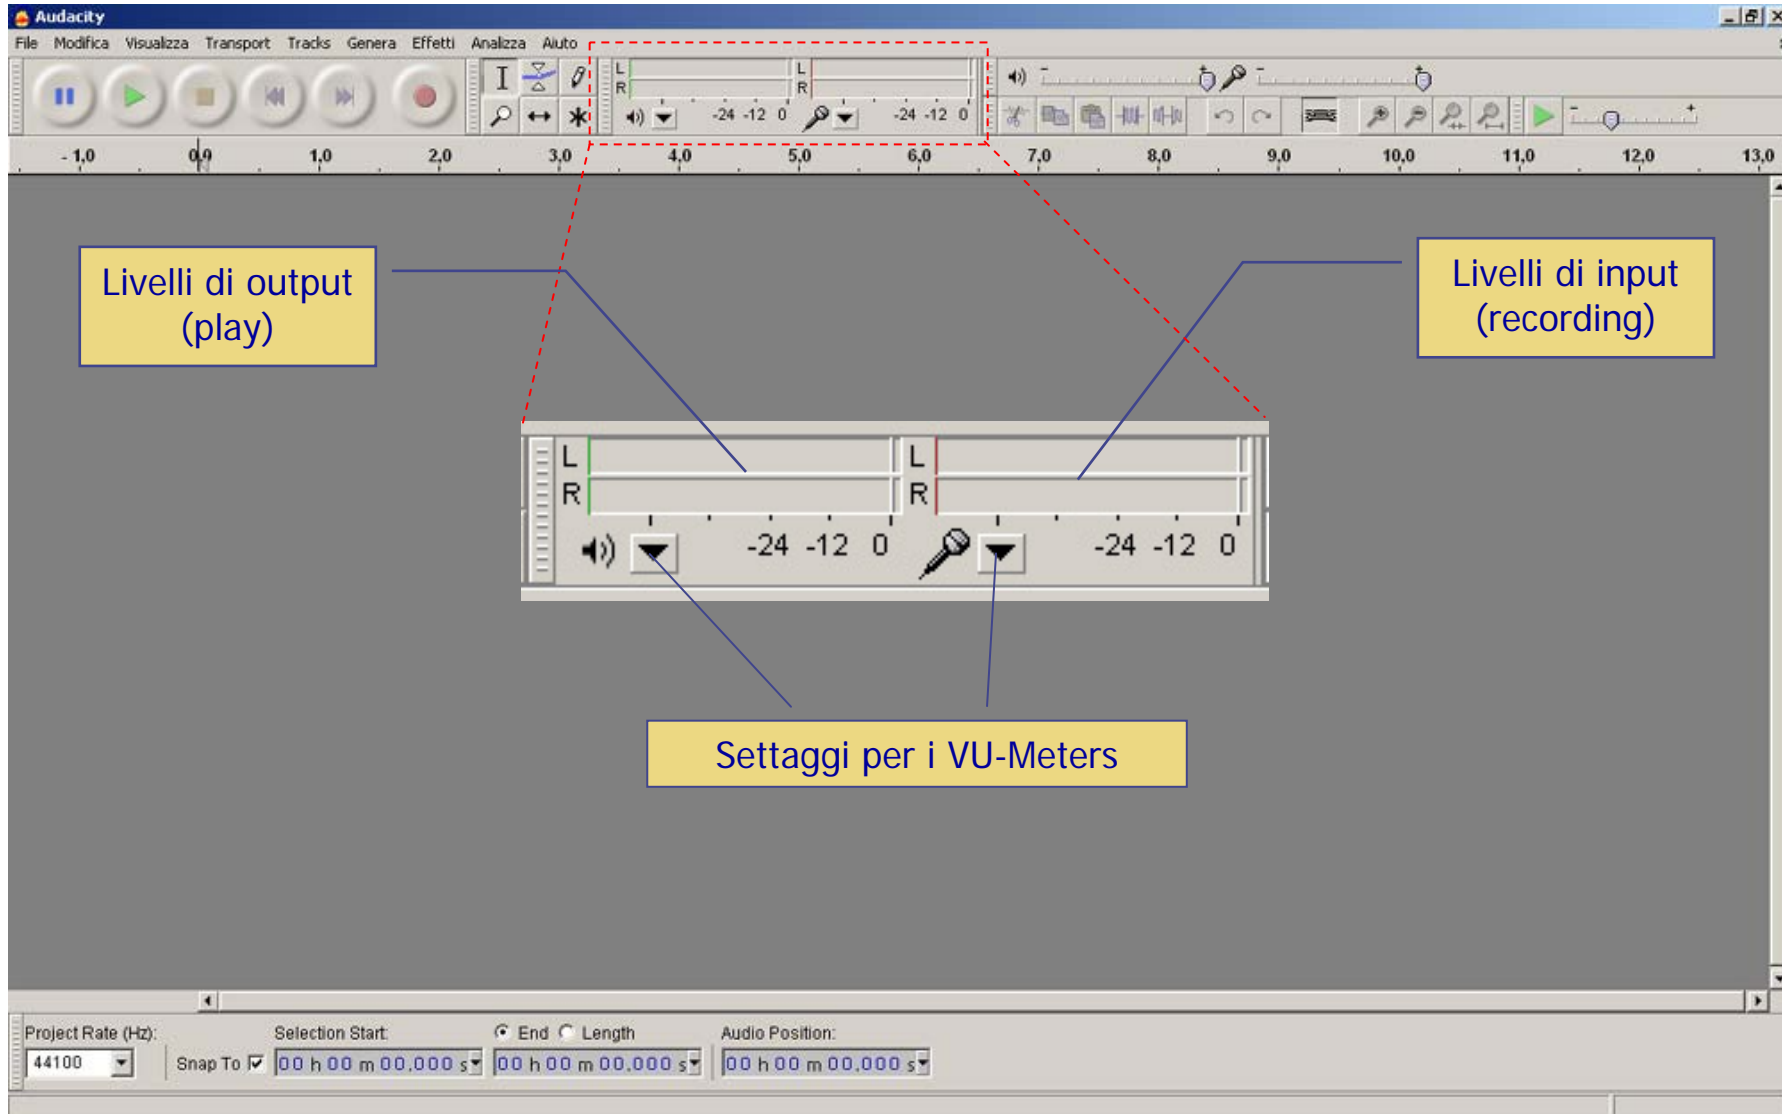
Audacity

File Modifica Visualizza Transport Tracks Genera Effetti Analizza Aiuto

L
R
-24 -12 0
L
R
-24 -12 0

- 1,0 0,0 1,0 2,0 3,0 4,0 5,0 6,0 7,0 8,0 9,0 10,0 11,0 12,0 13,0

Livelli di output (play)

Livelli di input (recording)

L
R
-24 -12 0
L
R
-24 -12 0

Settaggi per i VU-Meters

Project Rate (Hz): 44100

Snap To

Selection Start: 00 h 00 m 00,000 s

End Length 00 h 00 m 00,000 s

Audio Position: 00 h 00 m 00,000 s